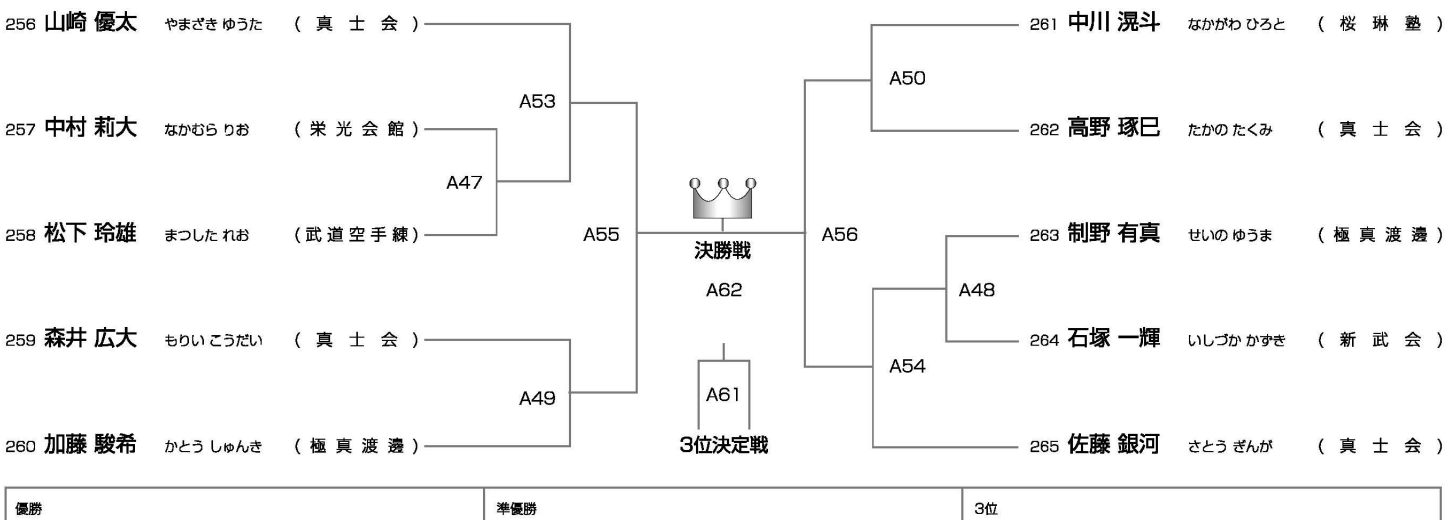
256 山崎 優太 やまざき ゆうた （真士会）

257 中村 莉大 なかむら りお （栄光会館）

258 松下 玲雄 まつした れお （武道空手練）

259 森井 広大 もりい こうだい （真士会）

260 加藤 駿希 かとう しゅんき （極真渡邊）

A53

A47

A55

A49

決勝戦

A62

A61

3位決定戦

A56

A50

A48

A54

261 中川 滉斗 なかがわ ひろと （桜琳塾）

262 高野 琢巳 たかの たくみ （真士会）

263 制野 有真 せいの ゆうま （極真渡邊）

264 石塚 一輝 いしづか かずき （新武会）

265 佐藤 銀河 さとう ぎんが （真士会）

| 優勝 | 準優勝 | 3位 |
|---|---|---|